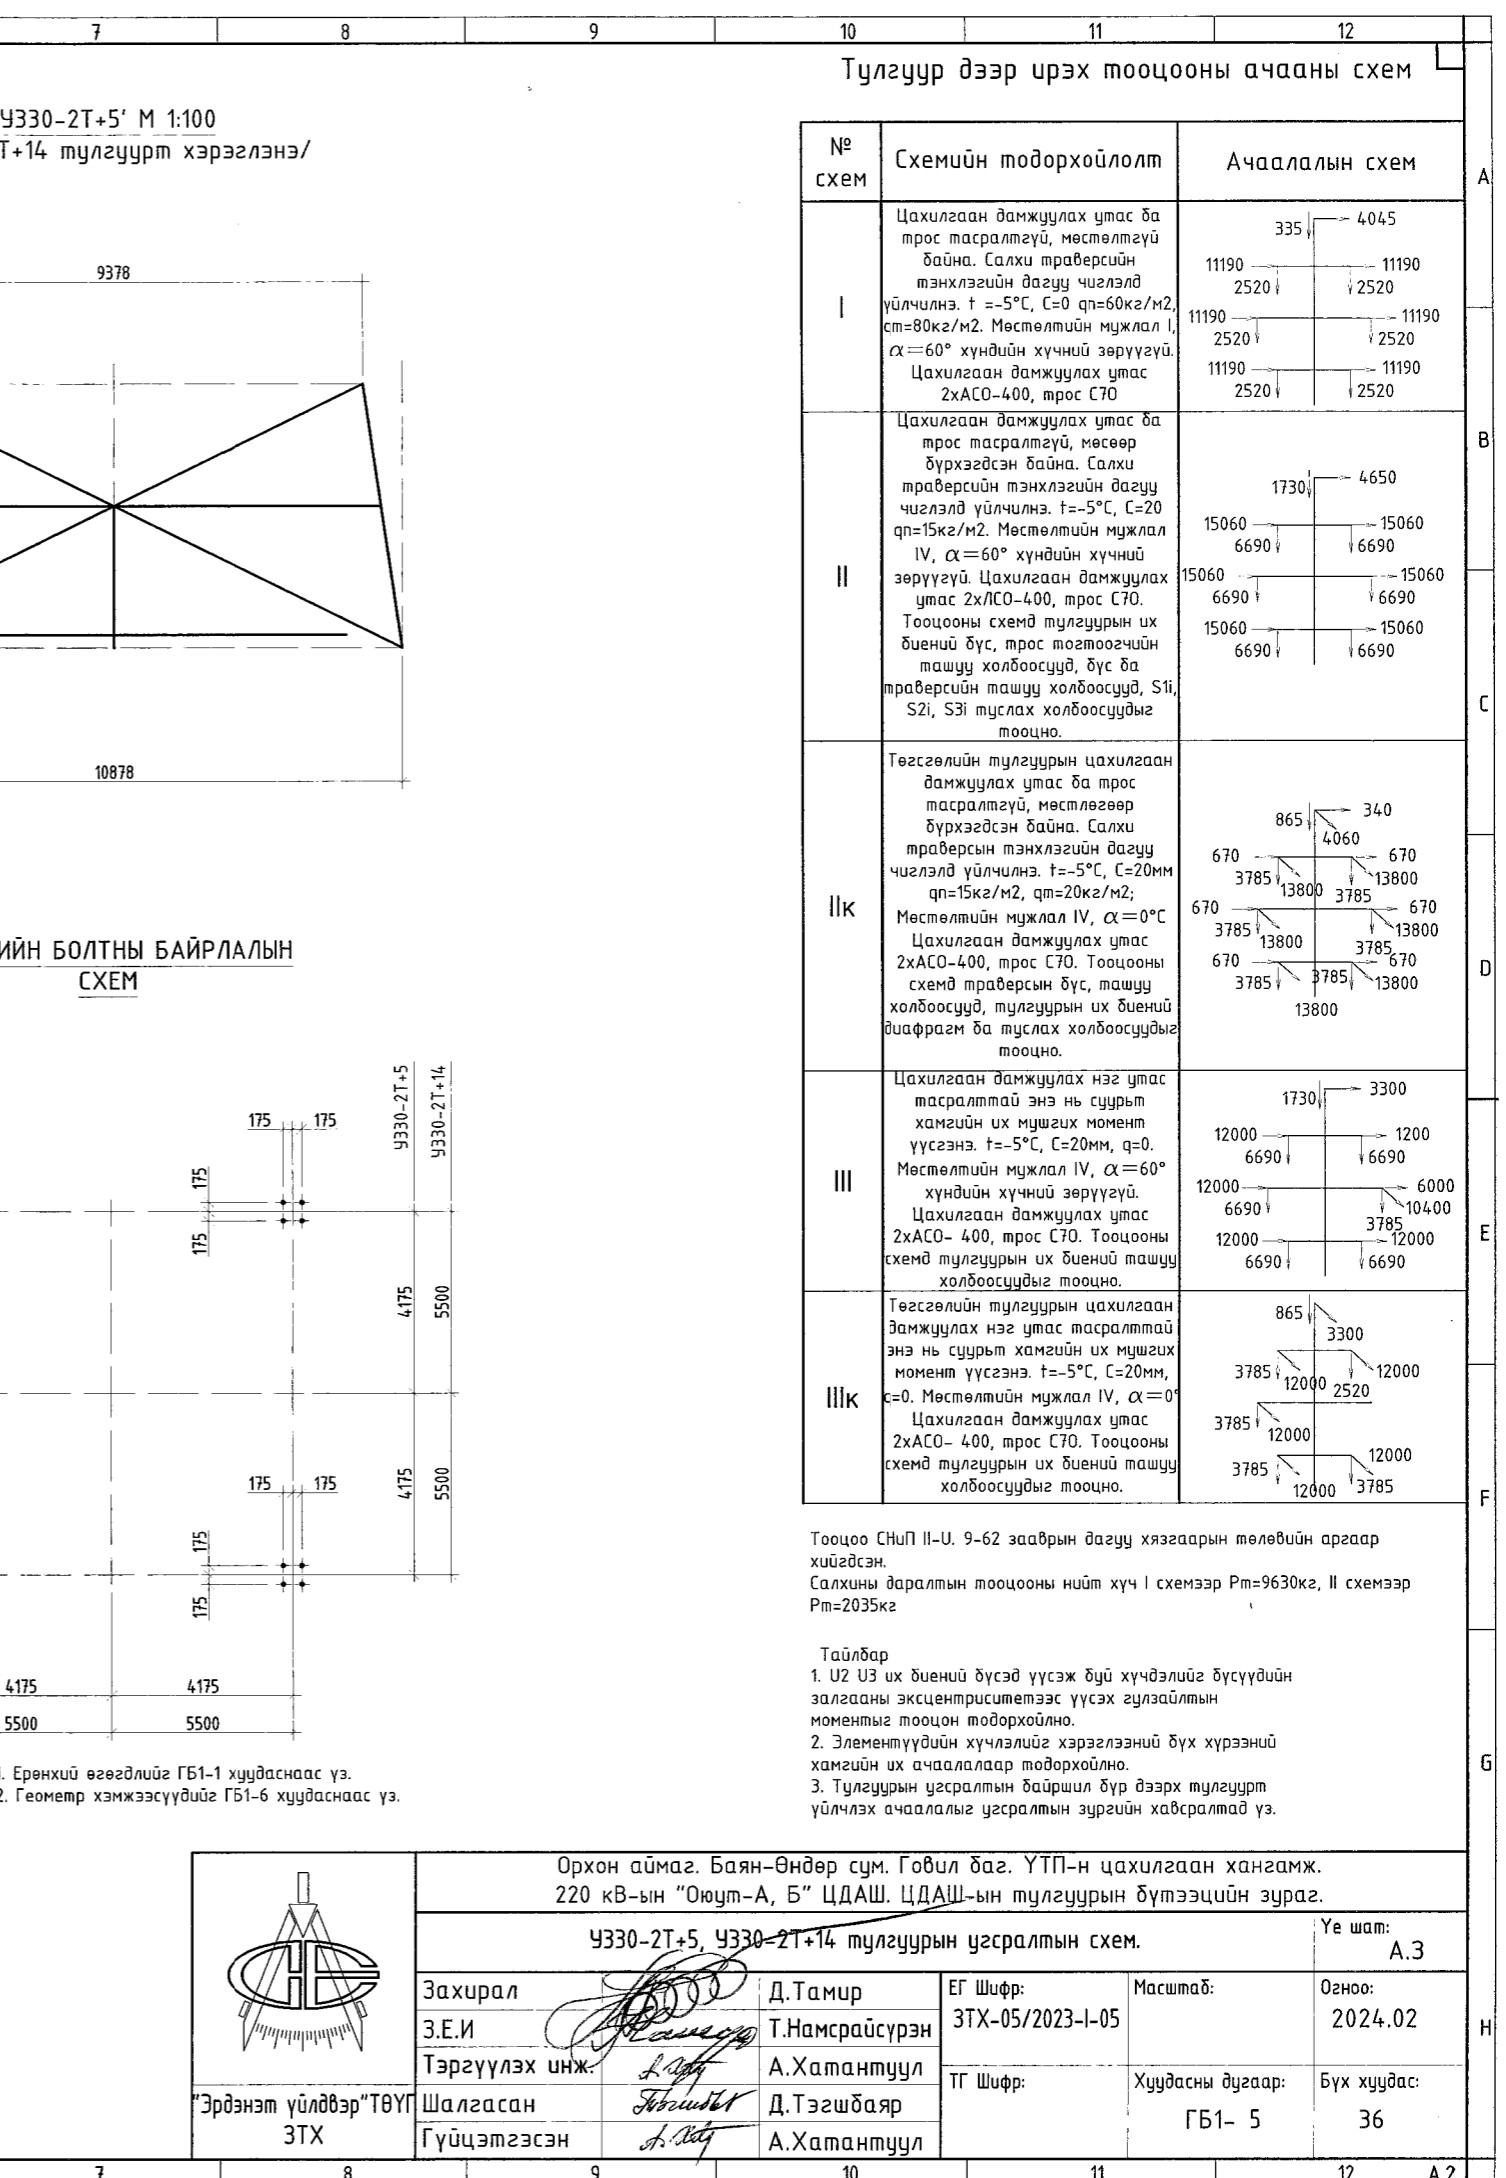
7 8 9 10 11 12

Тулгуур дээр ирэх тооцооны ачааны схем

У330-2Т+5' М 1:100
Т+14 тулгуурт хэрэглэнэ/

9378

10878

ИЙН БОЛТНЫ БАЙРЛАЛЫН СХЕМ

У330-2Т+5 У330-2Т+14

175 175 175 175 4175 5500 175 175 175 175 4175 5500

4175 4175
5500 5500

1. Ерөнхий өгөгдлийг ГБ1-1 хуудаснаас үз.
2. Геометр хэмжээсүүдийг ГБ1-6 хуудаснаас үз.

| № схем | Схемийн тодорхойлолт | Ачааллын схем |
|---|---|---|
| I | Цахилгаан дамжуулах утас ба трос тасралтгүй, мөстөлтгүй байна. Салхи траверсийн тэнхлэгийн дагуу чиглэлд үйлчилнэ. t =-5°C, C=0 qn=60кг/м2, cm=80кг/м2. Мөстөлтийн мужлал I, $\alpha=60°$ хүндийн хүчний зөрүүгүй. Цахилгаан дамжуулах утас 2хАСО-400, трос С70 | 335 4045 11190 11190 2520 2520 11190 11190 2520 2520 11190 11190 2520 2520 |
| II | Цахилгаан дамжуулах утас ба трос тасралтгүй, мөсөөр бүрхэгдсэн байна. Салхи траверсийн тэнхлэгийн дагуу чиглэлд үйлчилнэ. t=-5°C, C=20 qn=15кг/м2. Мөстөлтийн мужлал IV, $\alpha=60°$ хүндийн хүчний зөрүүгүй. Цахилгаан дамжуулах утас 2х/СО-400, трос С70. Тооцооны схемд тулгуурын их биений бүс, трос тогтоогчийн ташуу холбоосууд, бүс ба траверсийн ташуу холбоосууд, S1i, S2i, S3i туслах холбоосуудыг тооцно. | 1730 4650 15060 15060 6690 6690 15060 15060 6690 6690 15060 15060 6690 6690 |
| IIк | Төгсгөлийн тулгуурын цахилгаан дамжуулах утас ба трос тасралтгүй, мөстлөгөөр бүрхэгдсэн байна. Салхи траверсын тэнхлэгийн дагуу чиглэлд үйлчилнэ. t=-5°C, C=20мм qn=15кг/м2, qm=20кг/м2; Мөстөлтийн мужлал IV, $\alpha=0°C$ Цахилгаан дамжуулах утас 2хАСО-400, трос С70. Тооцооны схемд траверсын бүс, ташуу холбоосууд, тулгуурын их биений диафрагм ба туслах холбоосуудыг тооцно. | 865 340 4060 670 670 3785 13800 3785 13800 670 670 3785 13800 3785 13800 670 670 3785 3785 13800 13800 |
| III | Цахилгаан дамжуулах нэг утас тасралттай энэ нь суурьт хамгийн их мушгих момент үүсгэнэ. t=-5°C, C=20мм, q=0. Мөстөлтийн мужлал IV, $\alpha=60°$ хүндийн хүчний зөрүүгүй. Цахилгаан дамжуулах утас 2хАСО- 400, трос С70. Тооцооны схемд тулгуурын их биений ташуу холбоосуудыг тооцно. | 1730 3300 12000 1200 6690 6690 12000 6000 6690 10400 3785 12000 12000 6690 6690 |
| IIIк | Төгсгөлийн тулгуурын цахилгаан дамжуулах нэг утас тасралттай энэ нь суурьт хамгийн их мушгих момент үүсгэнэ. t=-5°C, C=20мм, c=0. Мөстөлтийн мужлал IV, $\alpha=0°$ Цахилгаан дамжуулах утас 2хАСО- 400, трос С70. Тооцооны схемд тулгуурын их биений ташуу холбоосуудыг тооцно. | 865 3300 3785 12000 12000 2520 3785 12000 3785 12000 12000 3785 |

Тооцоо СНиП II-U. 9-62 зааврын дагуу хязгаарын төлөвийн аргаар хийгдсэн.
Салхины даралтын тооцооны нийт хүч I схемээр Pm=9630кг, II схемээр Pm=2035кг

Тайлбар
1. U2 U3 их биений бүсэд үүсэж буй хүчдэлийг бүсүүдийн залгааны эксцентриситетээс үүсэх гулзайлтын моментыг тооцон тодорхойлно.
2. Элементүүдийн хүчлэлийг хэрэглээний бүх хүрээний хамгийн их ачааллаар тодорхойлно.
3. Тулгуурын угсралтын байршил бүр дээрх тулгуурт үйлчлэх ачааллыг угсралтын зургийн хавсралтад үз.

Орхон аймаг. Баян-Өндөр сум. Говил баг. УТП-н цахилгаан хангамж.
220 кВ-ын "Оюут-А, Б" ЦДАШ. ЦДАШ-ын тулгуурын бүтээцийн зураг.
У330-2Т+5, У330-2Т+14 тулгуурын угсралтын схем.
Үе шат: А.3
Захирал Д.Тамир
З.Е.И Т.Намсрайсүрэн
Тэргүүлэх инж. А.Хатантуул
Шалгасан Д.Тэгшбаяр
Гүйцэтгэсэн А.Хатантуул
ЕГ Шифр: 3ТХ-05/2023-I-05
Масштаб:
Огноо: 2024.02
ТГ Шифр:
Хуудасны дугаар: ГБ1- 5
Бүх хуудас: 36
"Эрдэнэт үйлдвэр"ТӨҮГ 3ТХ

A B C D E F G H
7 8 9 10 11 12 А2